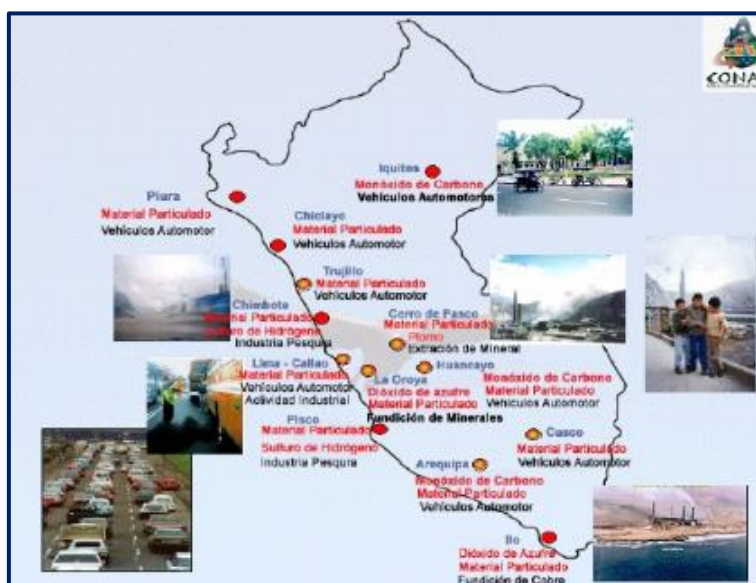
CONA

Iquitos
Monóxido de Carbono
Vehículos Automotores

Piura
Material Particulado
Vehículos Automotor

Chiclayo
Material Particulado
Vehículos Automotor

Trujillo
Material Particulado
Vehículos Automotor

Chimbote
Material Particulado
Sulfuro de Hidrógeno
Industria Pesquera

Cerro de Pasco
Material Particulado
Plomo
Extracción de Mineral

Lima - Callao
Material Particulado
Vehículos Automotor
Actividad Industrial

Huancayo
Monóxido de Carbono
Material Particulado
Vehículos Automotor

La Oroya
Dióxido de azufre
Material Particulado
Fundición de Minerales

Pisco
Material Particulado
Sulfuro de Hidrógeno
Industria Pesquera

Cusco
Material Particulado
Vehículos Automotor

Arequipa
Monóxido de Carbono
Material Particulado
Vehículos Automotor

Ilo
Dióxido de Azufre
Material Particulado
Fundición de Cobre